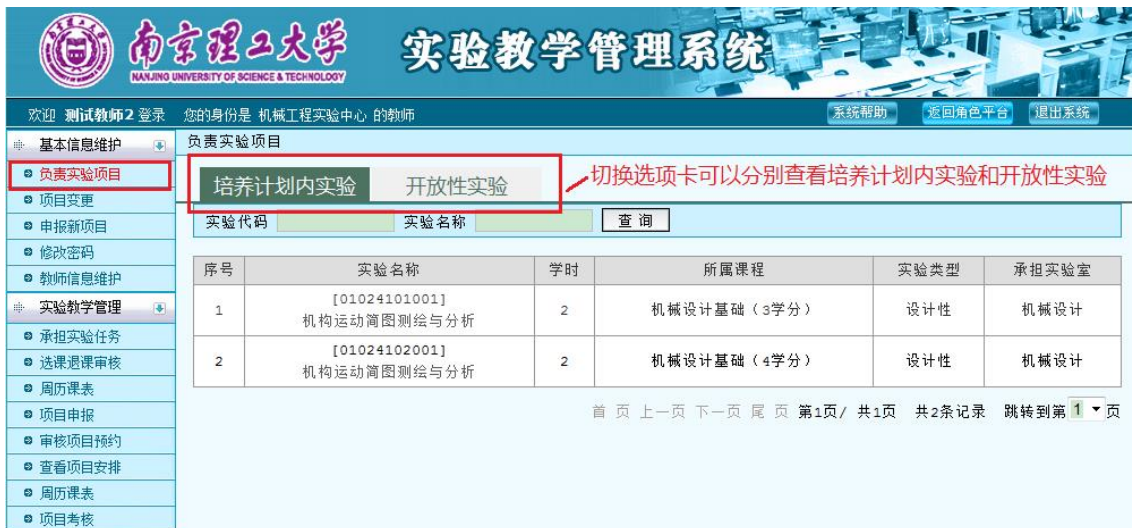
南京理工大学
NANJING UNIVERSITY OF SCIENCE & TECHNOLOGY
实验教学管理系统

欢迎 测试教师2 登录 您的身份是 机械工程实验中心 的教师
系统帮助 返回角色平台 退出系统

基本信息维护
负责实验项目
项目变更
申报新项目
修改密码
教师信息维护
实验教学管理
承担实验任务
选课退课审核
周历课表
项目申报
审核项目预约
查看项目安排
周历课表
项目考核

负责实验项目

培养计划内实验 开放性实验
切换选项卡可以分别查看培养计划内实验和开放性实验

实验代码 实验名称 查 询

| 序号 | 实验名称 | 学时 | 所属课程 | 实验类型 | 承担实验室 |
|---|---|---|---|---|---|
| 1 | [01024101001] 机构运动简图测绘与分析 | 2 | 机械设计基础（3学分） | 设计性 | 机械设计 |
| 2 | [01024102001] 机构运动简图测绘与分析 | 2 | 机械设计基础（4学分） | 设计性 | 机械设计 |

首 页 上一页 下一页 尾 页 第1页/ 共1页 共2条记录 跳转到第 1 页